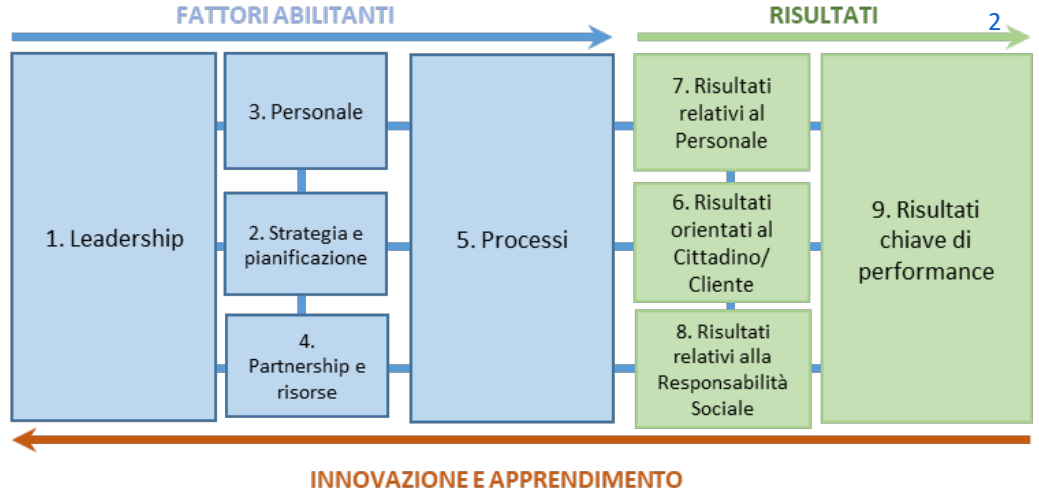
FATTORI ABILITANTI

RISULTATI

2

1. Leadership

3. Personale

2. Strategia e pianificazione

4. Partnership e risorse

5. Processi

7. Risultati relativi al Personale

6. Risultati orientati al Cittadino/ Cliente

8. Risultati relativi alla Responsabilità Sociale

9. Risultati chiave di performance

INNOVAZIONE E APPRENDIMENTO